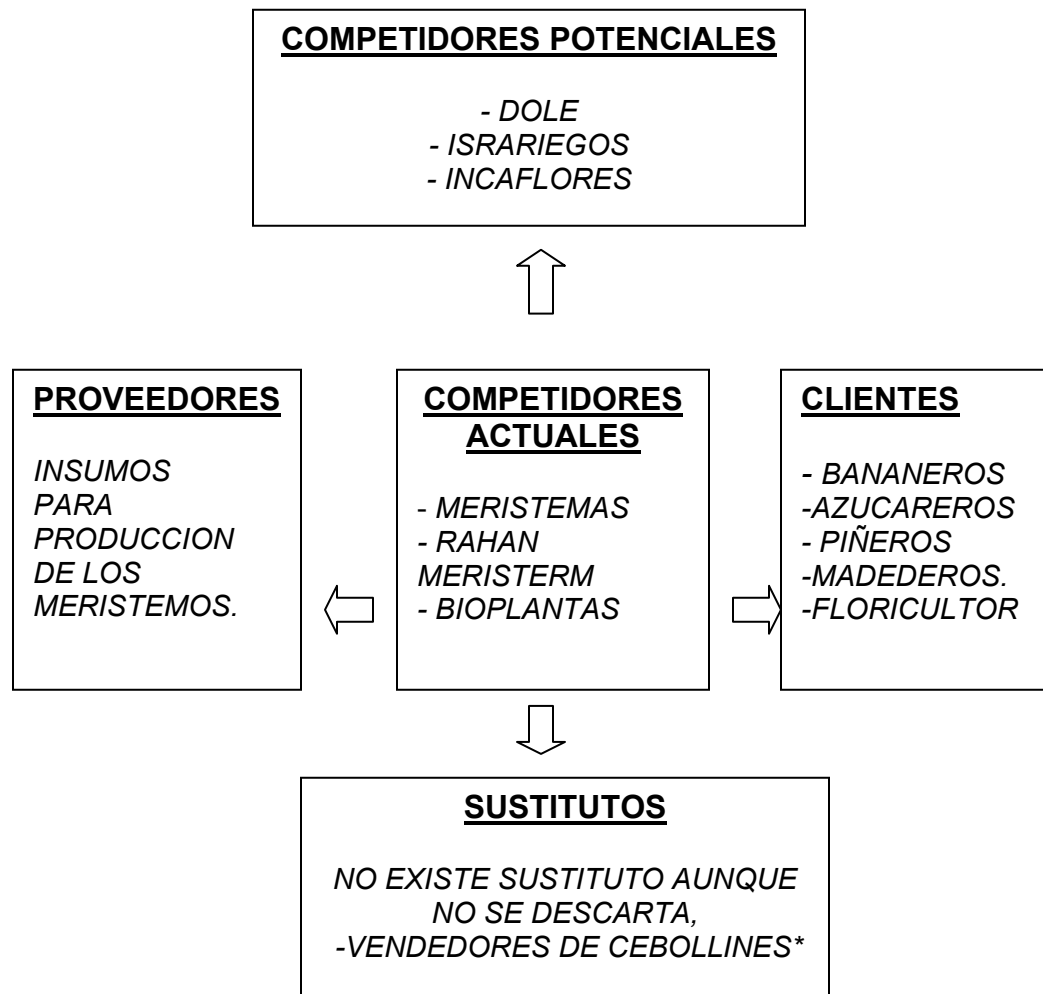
COMPETIDORES POTENCIALES

- DOLE
- ISRARIEGOS
- INCAFLORES

PROVEEDORES

INSUMOS PARA PRODUCCION DE LOS MERISTEMOS.

COMPETIDORES ACTUALES

- MERISTEMAS
- RAHAN MERISTERM
- BIOPLANTAS

CLIENTES

- BANANEROS
-AZUCAREROS
- PIÑEROS
-MADEDEROS.
-FLORICULTOR

SUSTITUTOS

NO EXISTE SUSTITUTO AUNQUE NO SE DESCARTA,
-VENDEDORES DE CEBOLLINES*